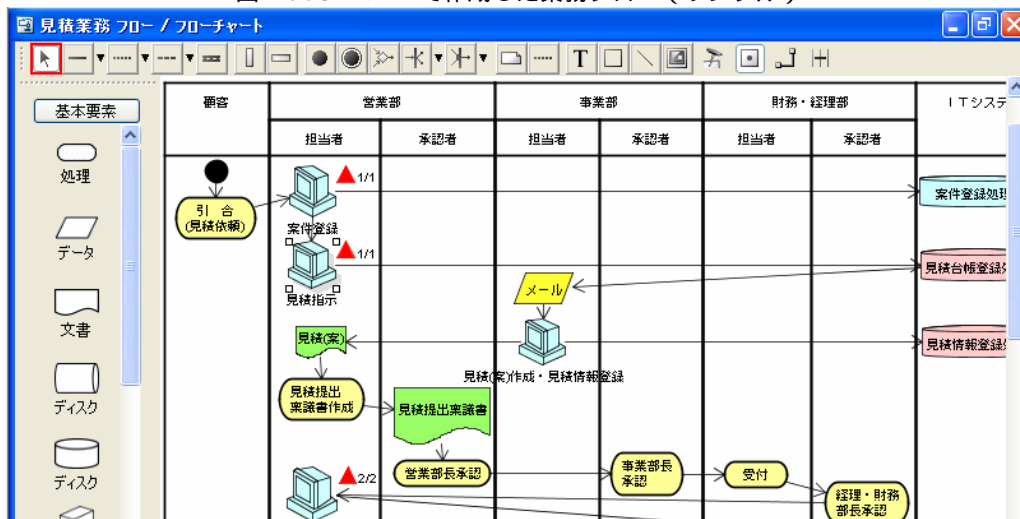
見積業務 フロー / フローチャート

T

基本要素

処理

データ

文書

ディスク

ディスク

| 顧客 | 営業部 | | 事業部 | | 財務・経理部 | | ＩＴシステ |
|---|---|---|---|---|---|---|---|
| | 担当者 | 承認者 | 担当者 | 承認者 | 担当者 | 承認者 | |

引　合
(見積依頼)

1/1

案件登録

1/1

見積指示

案件登録処理

見積台帳登録

メール

見積(案)

見積情報登録

見積(案)作成・見積情報登録

見積提出
稟議書作成

見積提出稟議書

営業部長承認

事業部長
承認

受付

経理・財務
部長承認

2/2